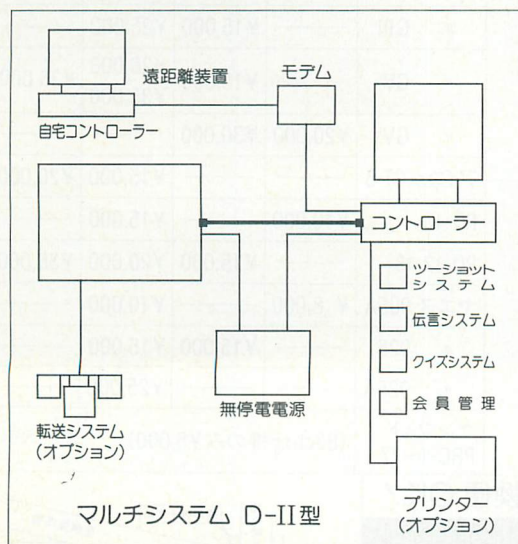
遠距離装置

モデム

自宅コントローラー

コントローラー

ツーショット システム

伝言システム

クイズシステム

会員管理

無停電電源

転送システム (オプション)

マルチシステム D-II型

プリンター (オプション)